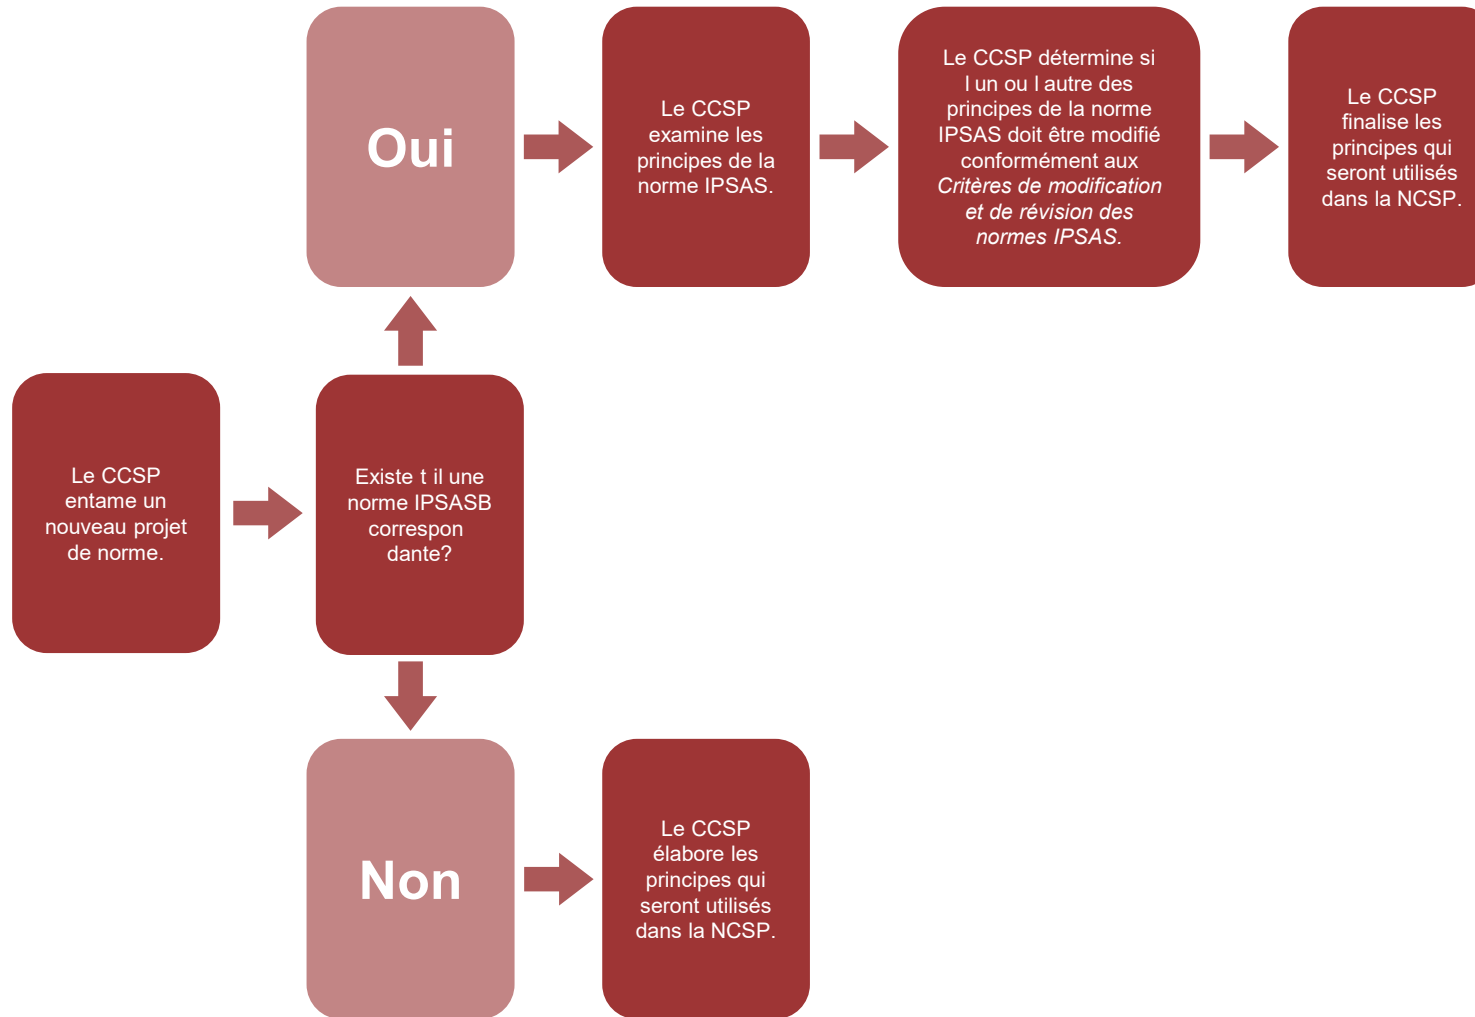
Le CCSP entame un nouveau projet de norme.

Existe t il une norme IPSASB correspon dante?

Oui

Le CCSP examine les principes de la norme IPSAS.

Le CCSP détermine si l un ou l autre des principes de la norme IPSAS doit être modifié conformément aux *Critères de modification et de révision des normes IPSAS*.

Le CCSP finalise les principes qui seront utilisés dans la NCSP.

Non

Le CCSP élabore les principes qui seront utilisés dans la NCSP.